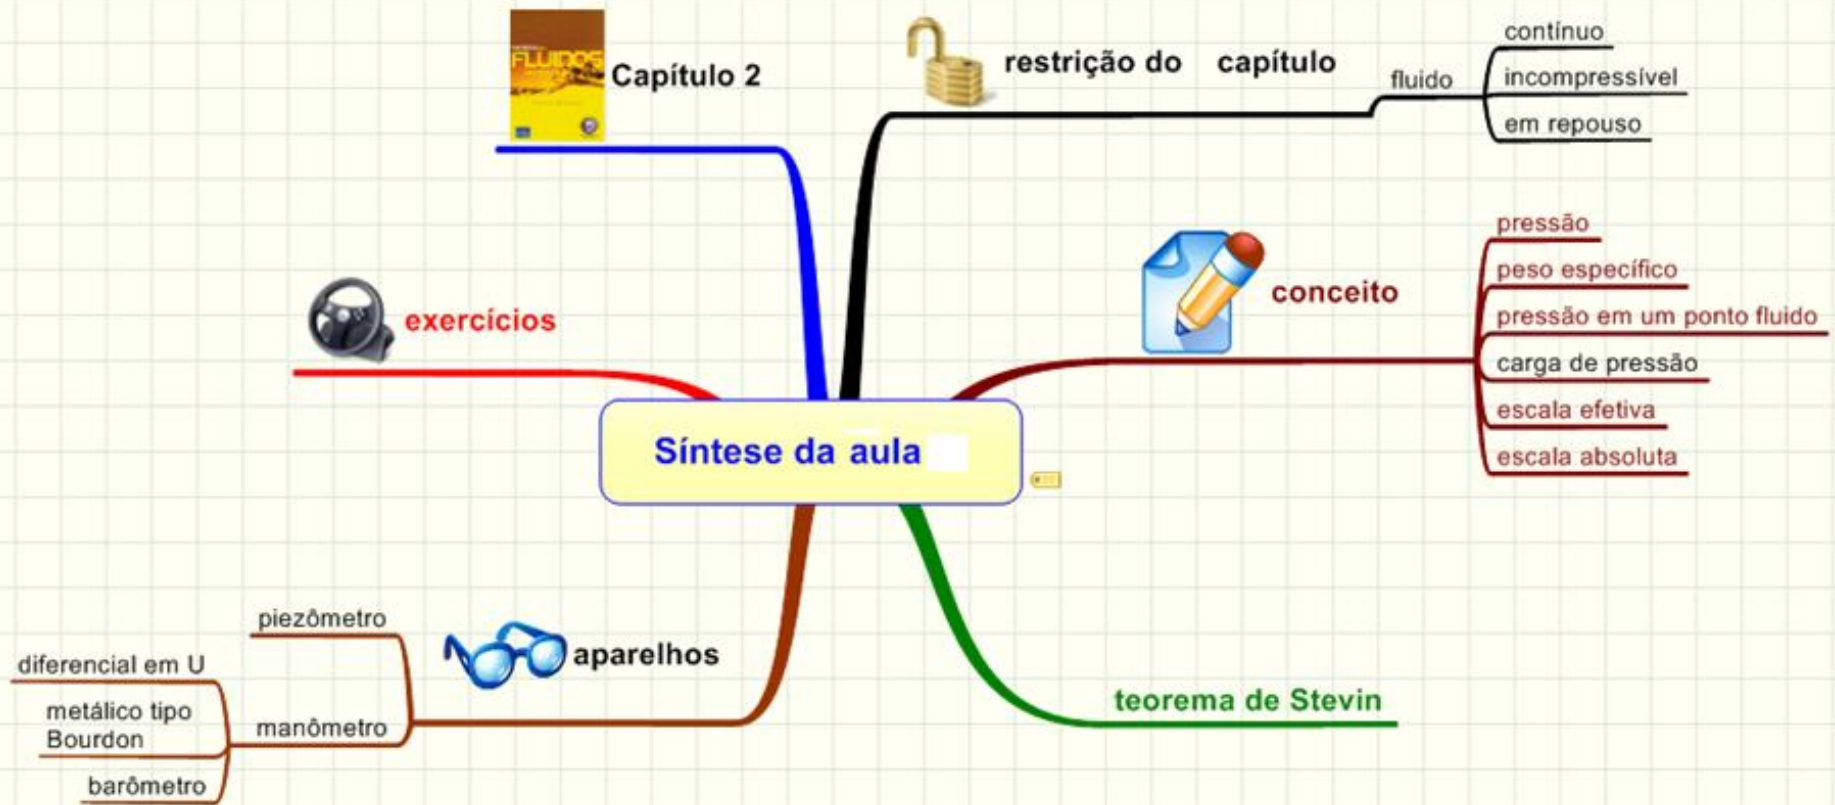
Síntese da aula

Capítulo 2

FLUIDOS

restrição do capítulo

fluido

contínuo

incompressível

em repouso

conceito

pressão

peso específico

pressão em um ponto fluido

carga de pressão

escala efetiva

escala absoluta

teorema de Stevin

aparelhos

piezômetro

manômetro

diferencial em U

metálico tipo Bourdon

barômetro

exercícios